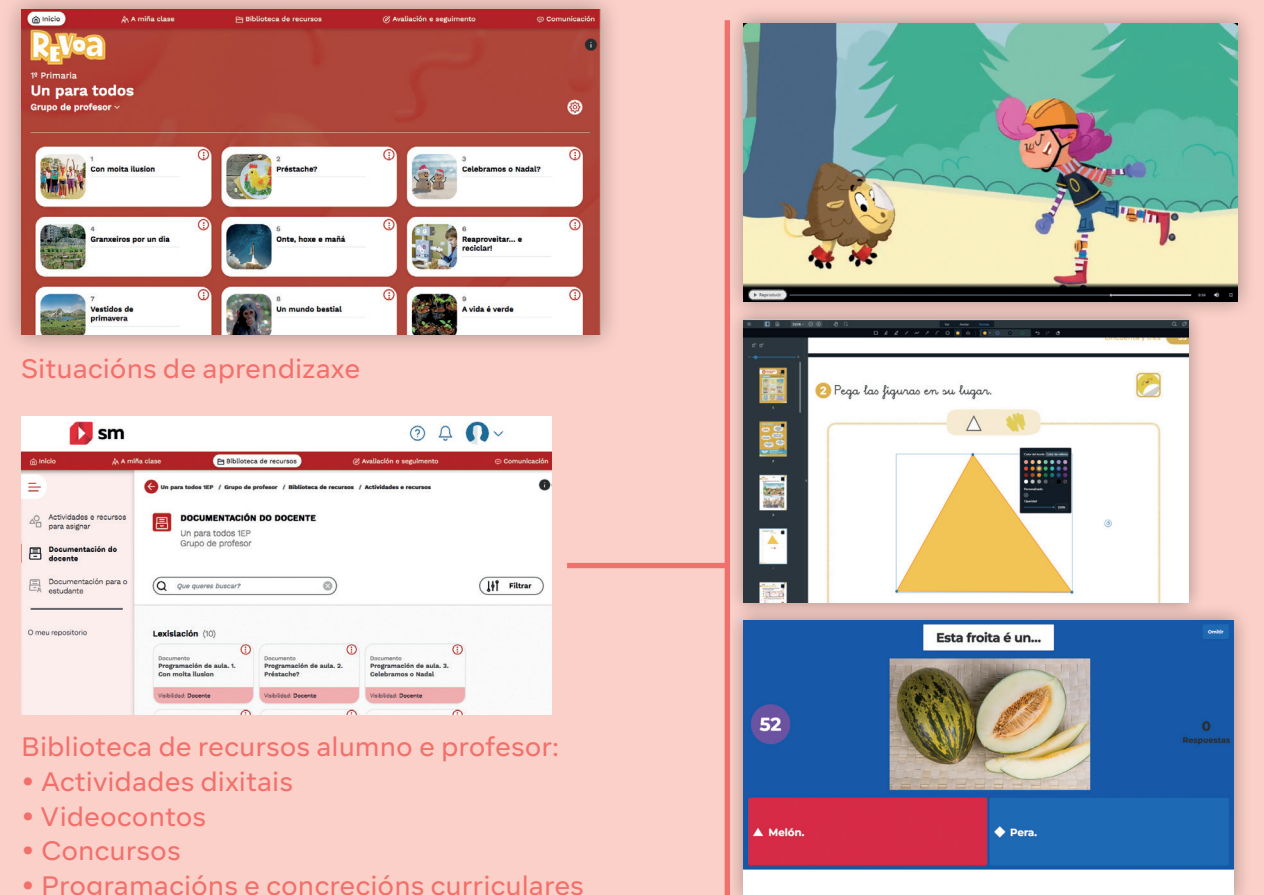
Inicio A miña clase Biblioteca de recursos Avaliación e seguimento Comunicación

REVOA

1º Primaria
Un para todos
Grupo de profesor

1 Con moita ilusión
2 Préstache?
3 Celebramos o Nadal?
4 Granxeiros por un día
5 Onte, hoxe e mañá
6 Reaproveitar... e reciclar!
7 Vestidos de primavera
8 Un mundo bestial
9 A vida é verde

Situacións de aprendizaxe

sm

Inicio A miña clase Biblioteca de recursos Avaliación e seguimento Comunicación

Un para todos 1EP / Grupo de profesor / Biblioteca de recursos / Actividades e recursos

Actividades e recursos para asignar
Documentación do docente
Documentación para o estudante
O meu repositorio

DOCUMENTACIÓN DO DOCENTE
Un para todos 1EP
Grupo de profesor

Que queres buscar?
Filtrar

Lexislación (10)

| Documento Programación de aula. 1. Con moita ilusión | Documento Programación de aula. 2. Préstache? | Documento Programación de aula. 3. Celebramos o Nadal |
|---|---|---|
| Visibilidade: Docente | Visibilidade: Docente | Visibilidade: Docente |

Biblioteca de recursos alumno e profesor:
• Actividades dixitais
• Videocontos
• Concursos
• Programacións e concrecións curriculares

Reproducir

2 Pega las figuras en su lugar.

Esta froita é un...
Omitir
52
0 Respuestas
▲ Melón.
◆ Pera.